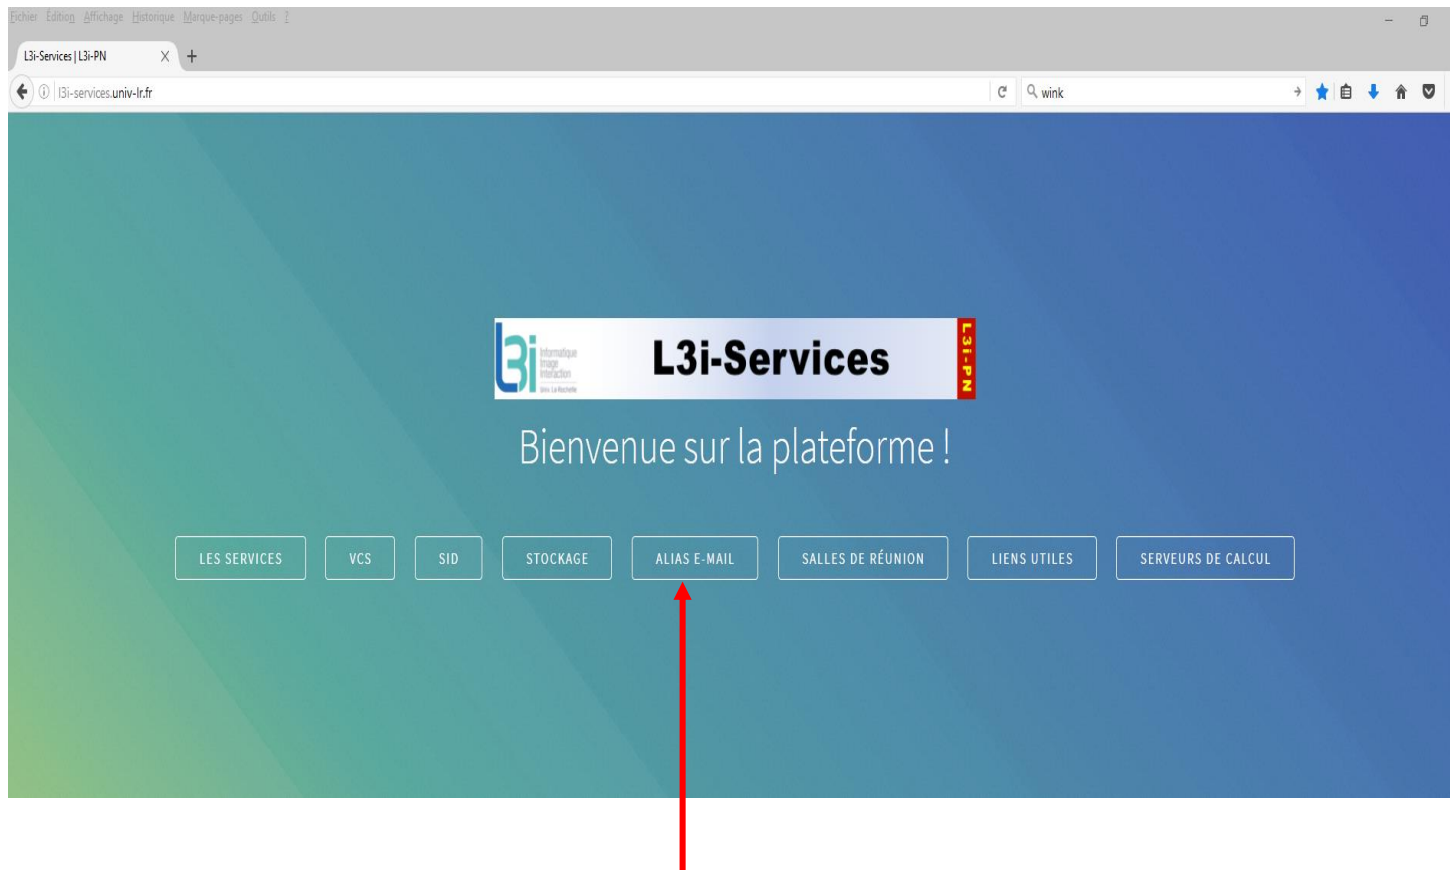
Fichier Édition Affichage Historique Marque-pages Outils ?

L3i-Services | L3i-PN

l3i-services.univ-lr.fr

wink

L3i Informatique Image Interaction Univ La Rochelle

L3i-Services

L3i-PN

Bienvenue sur la plateforme !

LES SERVICES

VCS

SID

STOCKAGE

ALIAS E-MAIL

SALLES DE RÉUNION

LIENS UTILES

SERVEURS DE CALCUL